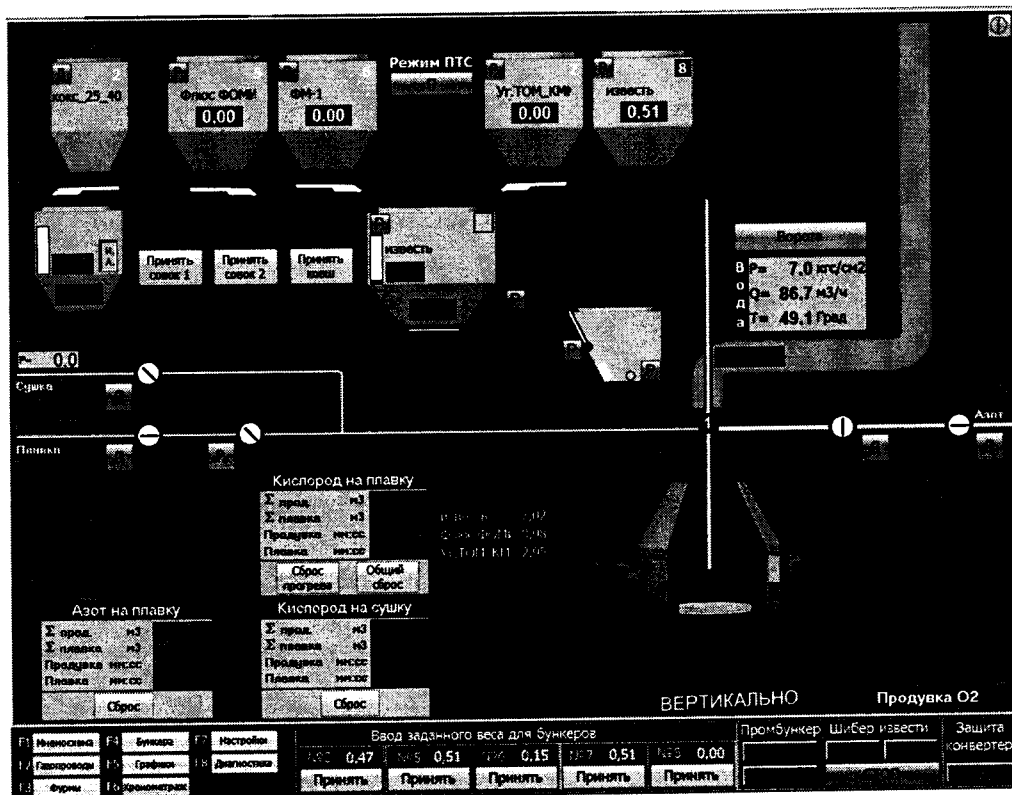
2
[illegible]ос_25_40
5
Флос ФОМИ
0,00
ФМ-1
0,00
Режим ПТС
Уг.ТОМ_КФ
0,00
8
известь
0,51

Принять сорос 1
Принять сорос 2
Принять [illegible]
известь

Вода
В
о
д
а
Р= 7,0 кгс/см2
Q= 86,7 м3/ч
Т= 49,1 Град

Р= 0,0
Сушка
Плавка
1
Азот

Кислород на плавку
Σ прод. м3
Σ плавка м3
Продувка мм:сс
Плавка мм:сс
Сброс прогрева
Общий сброс
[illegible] 0,02
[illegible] 0,06
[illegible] 2,00

Азот на плавку
Σ прод. м3
Σ плавка м3
Продувка мм:сс
Плавка мм:сс
Сброс

Кислород на сушку
Σ прод. м3
Σ плавка м3
Продувка мм:сс
Плавка мм:сс
Сброс

ВЕРТИКАЛЬНО
Продувка О2

F1 Мнемосхема
F4 Бункера
F7 Настройки
F2 Газпроводы
F5 Графики
F8 Диагностика
F3 Фурмы
F6 Хронометраж

Ввод заданного веса для бункеров
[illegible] 0,47
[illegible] 0,51
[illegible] 0,15
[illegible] 0,51
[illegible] 0,00
Принять
Принять
Принять
Принять
Принять

Промбункер
Шибер извести
Защита конвертер